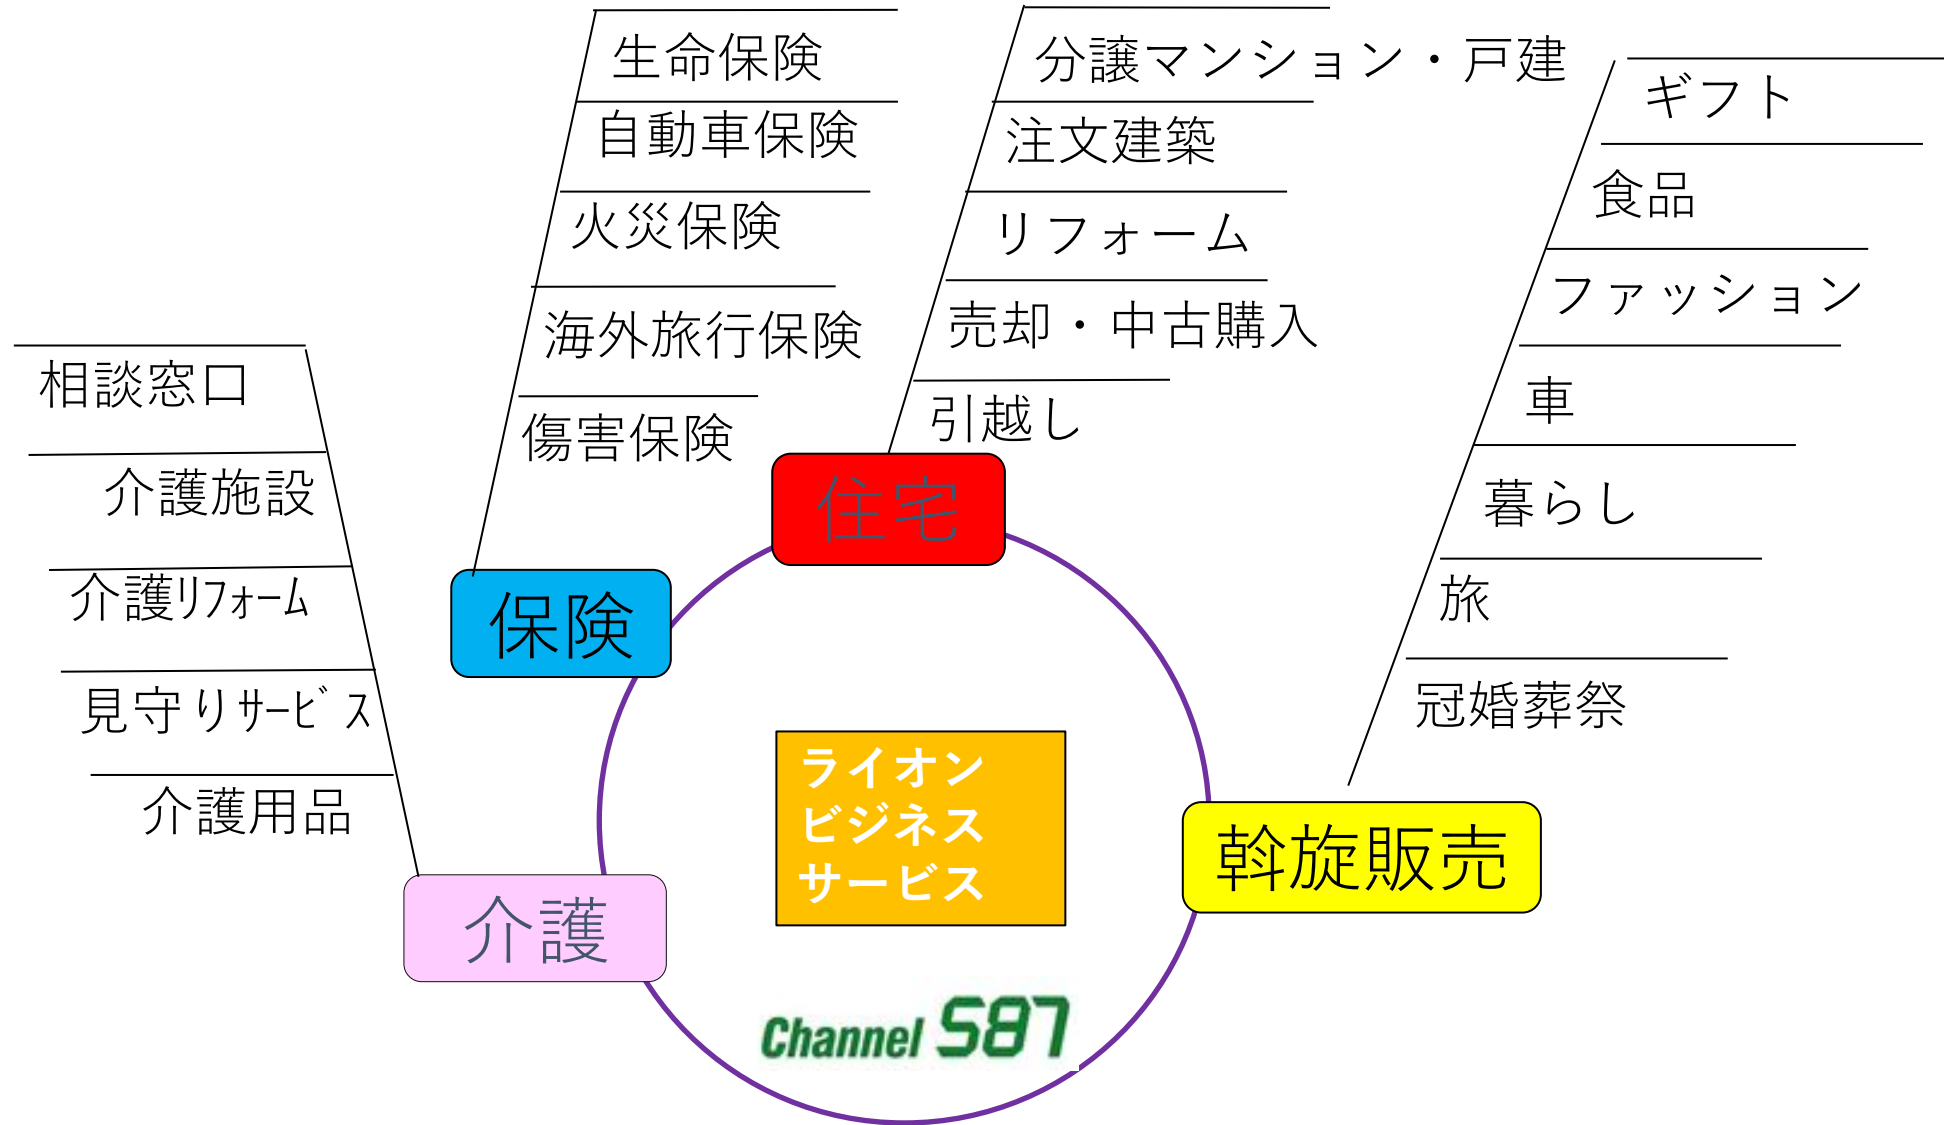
生命保険
自動車保険
火災保険
海外旅行保険
傷害保険

保険

分譲マンション・戸建
注文建築
リフォーム
売却・中古購入
引越し

住宅

ギフト
食品
ファッション
車
暮らし
旅
冠婚葬祭

斡旋販売

相談窓口
介護施設
介護リフォーム
見守りサービス
介護用品

介護

ライオン
ビジネス
サービス

Channel 587